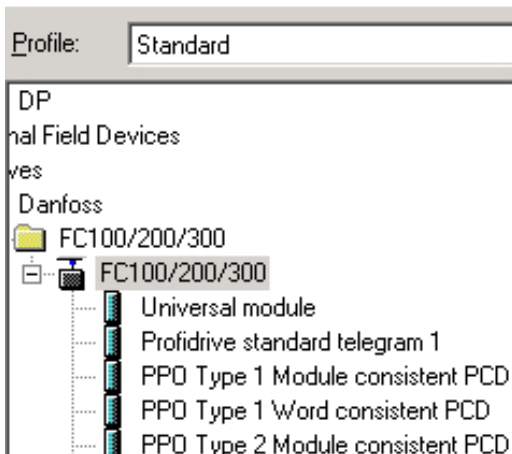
Profile: Standard

DP
nal Field Devices
ves
Danfoss
FC100/200/300
FC100/200/300
Universal module
Profidrive standard telegram 1
PPO Type 1 Module consistent PCD
PPO Type 1 Word consistent PCD
PPO Type 2 Module consistent PCD